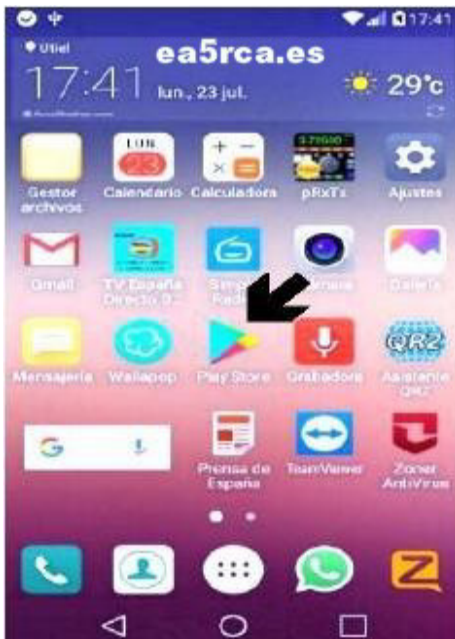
17:41

Utiel

ea5rca.es

17:41 lun., 23 jul.

29°c

LUN 23

Gestor archivos

Calendario

Calculadora

pRxTx

Ajustes

Gmail

TV España Directo 92

Simple Radio

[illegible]

Galería

Mensajería

Wallapop

Play Store

Grabadora

Asistente QRZ

QRZ

G

Prensa de España

TeamViewer

Zoner AntiVirus